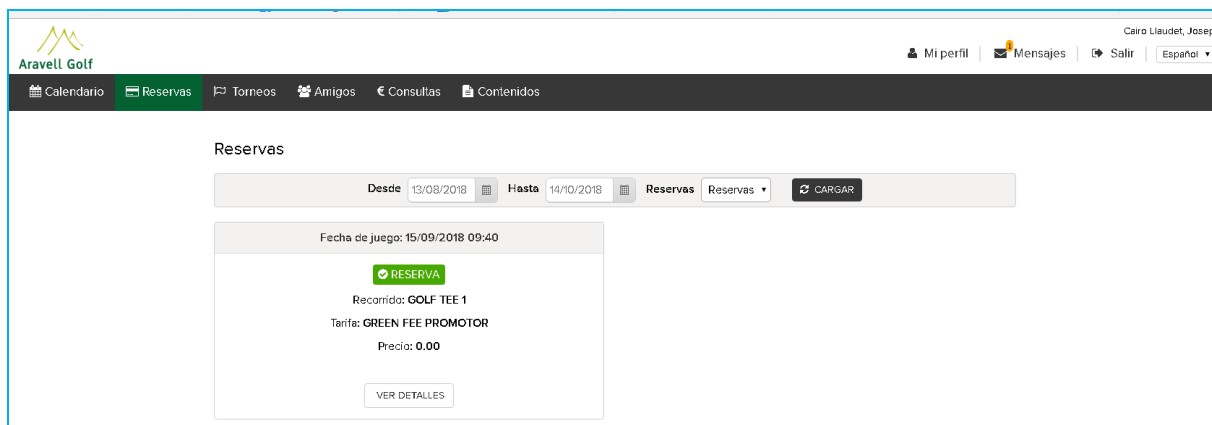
Aravell Golf

Cairo Llaudet, Josep

Mi perfil | 1 Mensajes | Salir | Español ▾

Calendario Reservas Torneos Amigos € Consultas Contenidos

Reservas

Desde 13/08/2018 Hasta 14/10/2018 Reservas Reservas ▾ CARGAR

Fecha de juego: 15/09/2018 09:40

RESERVA

Recorrido: GOLF TEE 1

Tarifa: GREEN FEE PROMOTOR

Precio: 0.00

VER DETALLES